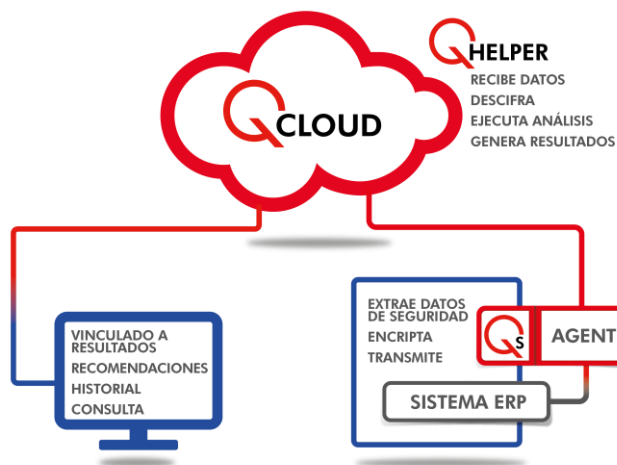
QHELPER
RECIBE DATOS
DESCIFRA
EJECUTA ANÁLISIS
GENERA RESULTADOS

QCLOUD

VINCULADO A RESULTADOS
RECOMENDACIONES
HISTORIAL
CONSULTA

EXTRAE DATOS DE SEGURIDAD
ENCRIPTA
TRANSMITE

QS AGENT

SISTEMA ERP